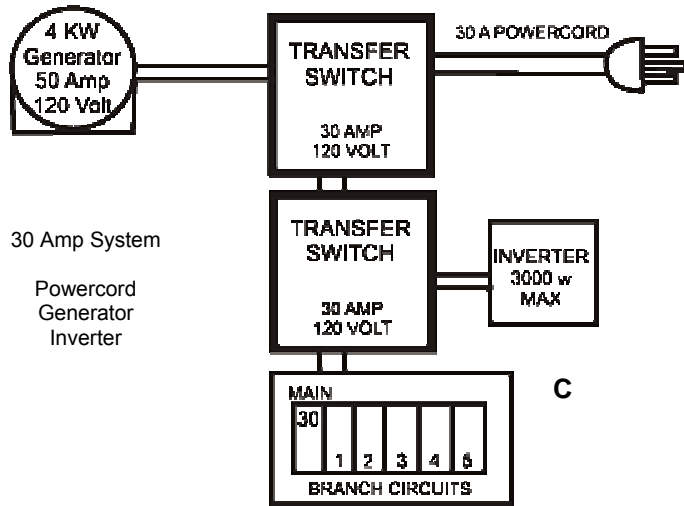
4 KW Generator 50 Amp 120 Volt

TRANSFER SWITCH

30 AMP 120 VOLT

30 A POWERCORD

TRANSFER SWITCH

30 AMP 120 VOLT

INVERTER 3000 w MAX

30 Amp System

Powercord Generator Inverter

MAIN

30

1 2 3 4 5

BRANCH CIRCUITS

C